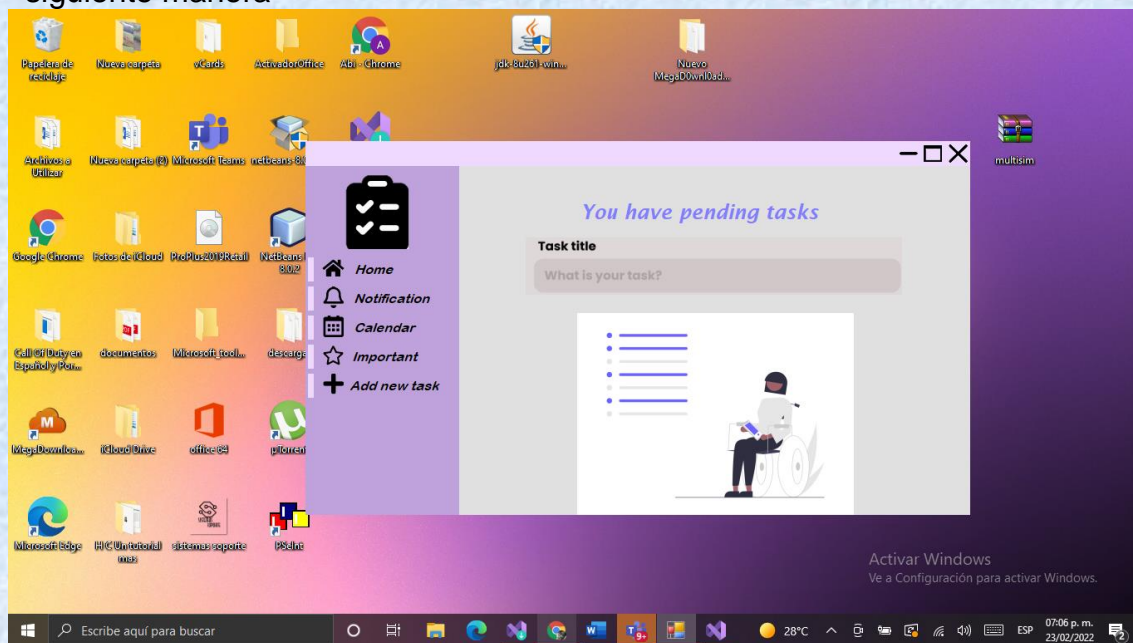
siguiente manera

Papelera de reciclaje
Nueva carpeta
vCards
ActivadorOffice
Abi - Chrome
jdk-8u261-win...
Nuevo MegaD0wnl0ad...

Archivos a Utilizar
Nueva carpeta (2)
Microsoft Teams
netbeans 8...
multisim

Google Chrome
Fotos de iCloud
ProPlus2019Retail
NetBeans I 8.0.2

Call Of Duty en Español y Por...
documentos
Microsoft_tool...
descarga

MegaDownloa...
iCloud Drive
office 64
µTorrent

Microsoft Edge
HC Un tutorial mas
sistemas soporte
PSeInt

Home
Notification
Calendar
Important
Add new task

You have pending tasks
Task title
What is your task?

Activar Windows
Ve a Configuración para activar Windows.

Escribe aquí para buscar
28°C
ESP
07:06 p. m.
23/02/2022
2